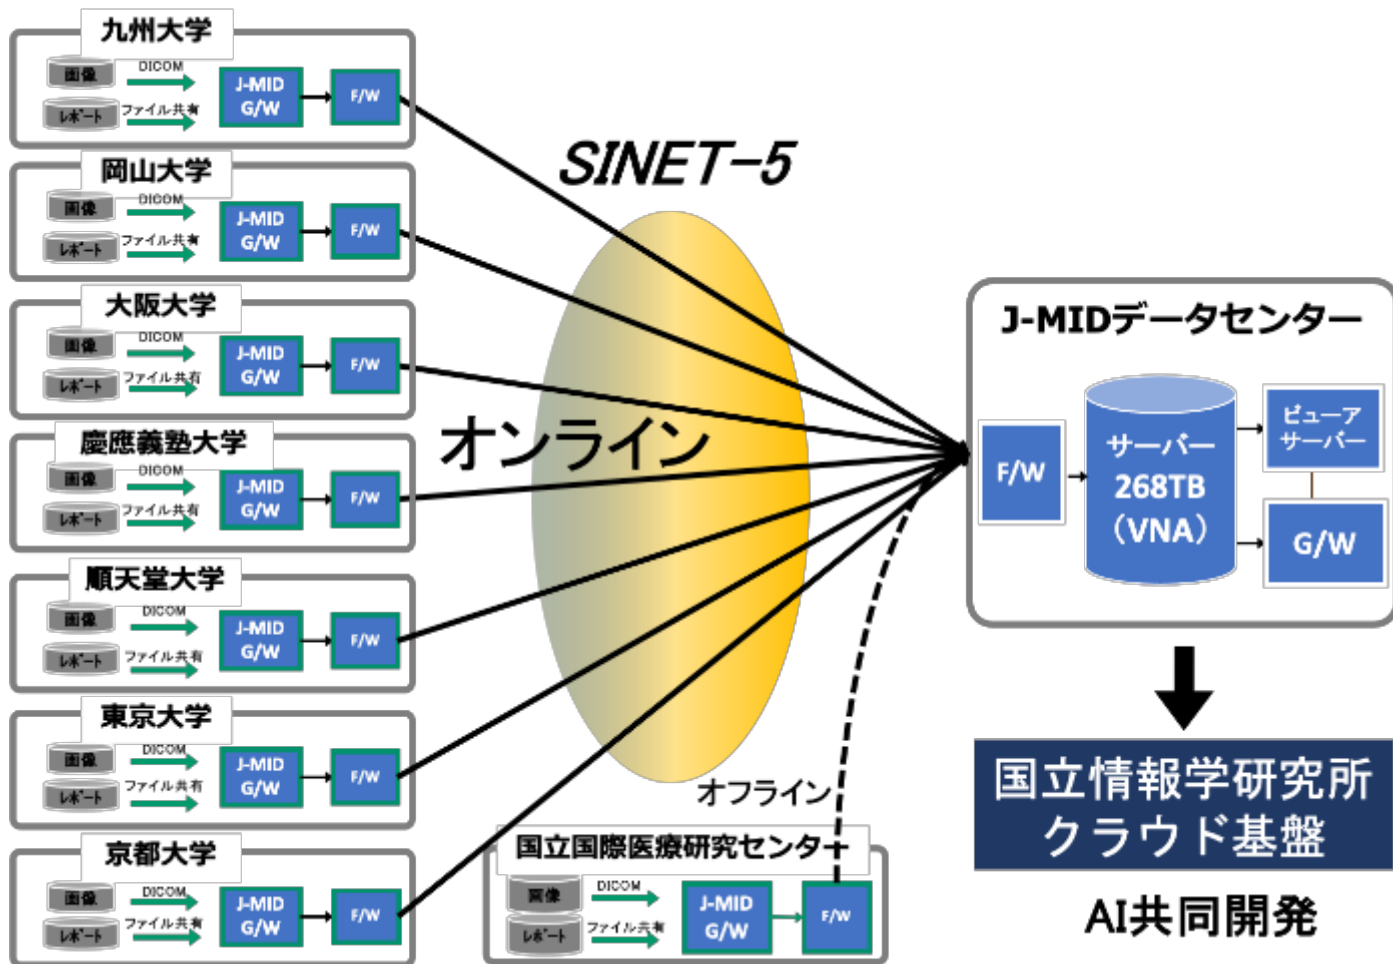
九州大学
画像
DICOM
レポート
ファイル共有
J-MID G/W
F/W

岡山大学
画像
DICOM
レポート
ファイル共有
J-MID G/W
F/W

大阪大学
画像
DICOM
レポート
ファイル共有
J-MID G/W
F/W

慶應義塾大学
画像
DICOM
レポート
ファイル共有
J-MID G/W
F/W

順天堂大学
画像
DICOM
レポート
ファイル共有
J-MID G/W
F/W

東京大学
画像
DICOM
レポート
ファイル共有
J-MID G/W
F/W

京都大学
画像
DICOM
レポート
ファイル共有
J-MID G/W
F/W

SINET-5

オンライン

オフライン

国立国際医療研究センター
画像
DICOM
レポート
ファイル共有
J-MID G/W
F/W

J-MIDデータセンター
F/W
サーバー 268TB (VNA)
ビューア サーバー
G/W

国立情報学研究所 クラウド基盤

AI共同開発